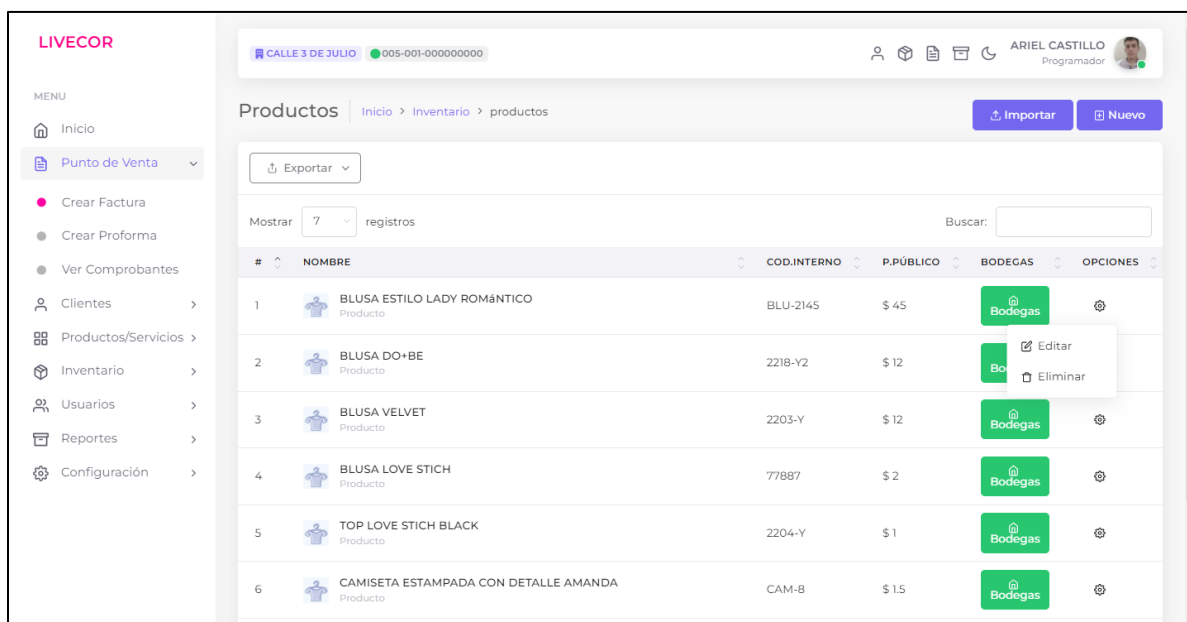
LIVECOR

MENU
Inicio
Punto de Venta
Crear Factura
Crear Proforma
Ver Comprobantes
Clientes
Productos/Servicios
Inventario
Usuarios
Reportes
Configuración

CALLE 3 DE JULIO 005-001-000000000

ARIEL CASTILLO
Programador

Productos Inicio > Inventario > productos

Importar Nuevo

Exportar

Mostrar 7 registros Buscar:

| # | NOMBRE | COD.INTERNO | P.PÚBLICO | BODEGAS | OPCIONES |
|---|---|---|---|---|---|
| 1 | BLUSA ESTILO LADY ROMáNTICO Producto | BLU-2145 | $ 45 | Bodegas | |
| 2 | BLUSA DO+BE Producto | 2218-Y2 | $ 12 | Bo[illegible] | |
| 3 | BLUSA VELVET Producto | 2203-Y | $ 12 | Bodegas | |
| 4 | BLUSA LOVE STICH Producto | 77887 | $ 2 | Bodegas | |
| 5 | TOP LOVE STICH BLACK Producto | 2204-Y | $ 1 | Bodegas | |
| 6 | CAMISETA ESTAMPADA CON DETALLE AMANDA Producto | CAM-8 | $ 1.5 | Bodegas | |

Editar
Eliminar